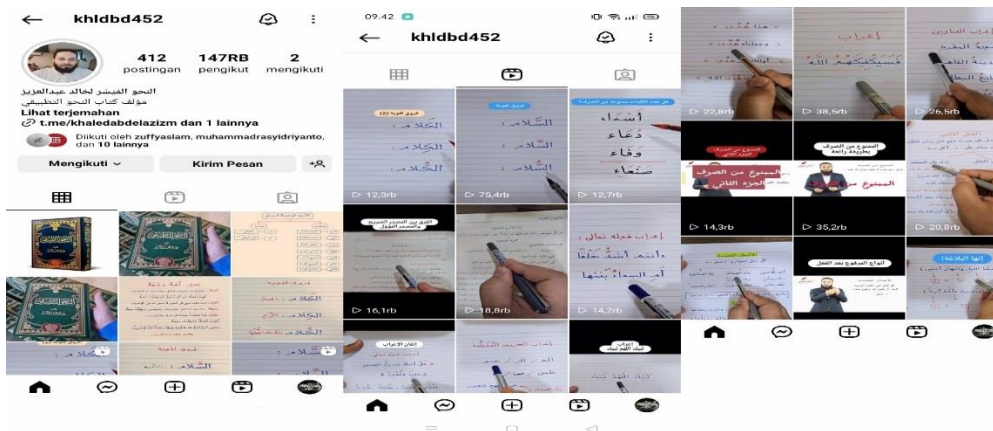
khldbd452

412 postingan
147RB pengikut
2 mengikuti

النحو الميسر لخالد عبدالعزيز
مؤلف كتاب النحو التطبيقي
Lihat terjemahan
t.me/khaledabdelazizm dan 1 lainnya
Diikuti oleh zuffyaslam, muhammadrasyidriyanto, dan 10 lainnya

Mengikuti
Kirim Pesan

السلام
السلام
السلام

09.42

khldbd452

فروق لغوية
السلام
السلام
السلام
أسماء
دعاء
وقاء
صنعاء

12,3rb
75,4rb
12,7rb

الفرق بين المصدر الصريح والمصدر المؤول
16,1rb
18,8rb
14,2rb

إتقان الإعراب

22,8rb
38,5rb
26,5rb

الممنوع من الصرف الجزء الثاني
الممنوع من الصرف بطريقة رائعة
14,3rb
35,2rb
20,8rb

أنواع المرفوع بعد الفعل
إنها البلاغة